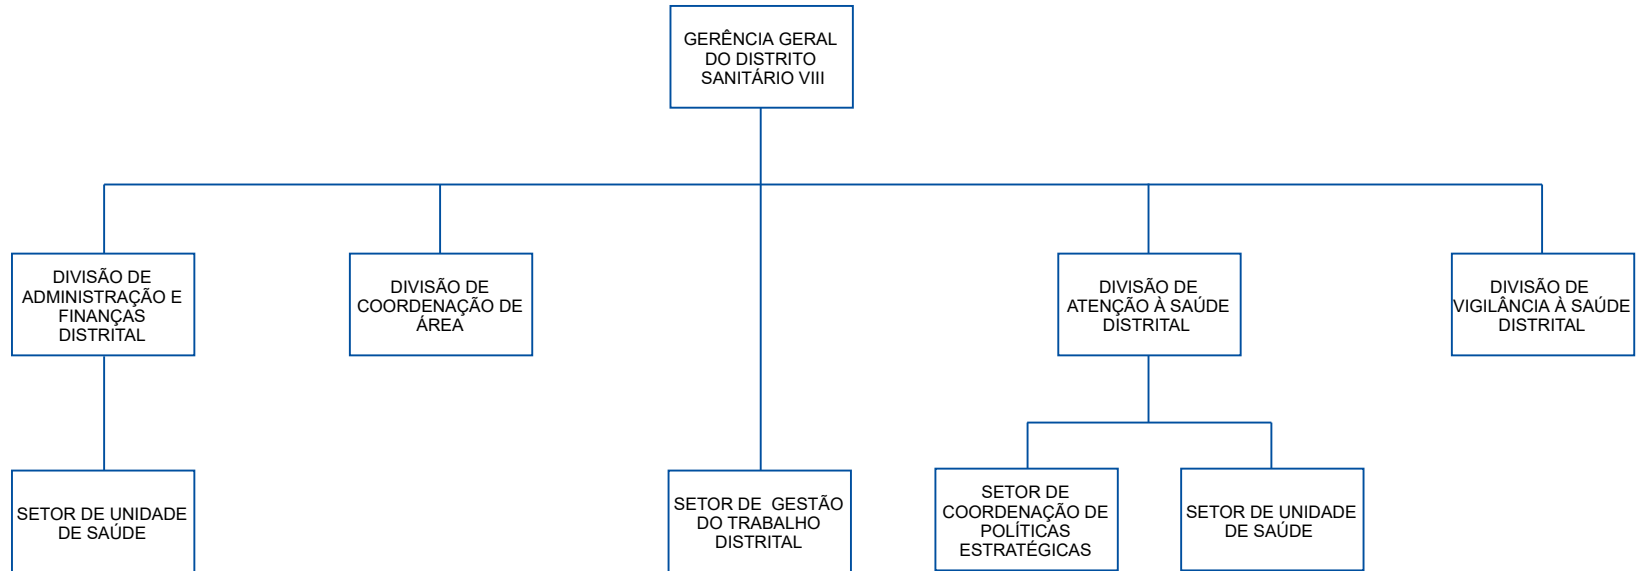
GERÊNCIA GERAL DO DISTRITO SANITÁRIO VIII

DIVISÃO DE ADMINISTRAÇÃO E FINANÇAS DISTRITAL

DIVISÃO DE COORDENAÇÃO DE ÁREA

DIVISÃO DE ATENÇÃO À SAÚDE DISTRITAL

DIVISÃO DE VIGILÂNCIA À SAÚDE DISTRITAL

SETOR DE UNIDADE DE SAÚDE

SETOR DE GESTÃO DO TRABALHO DISTRITAL

SETOR DE COORDENAÇÃO DE POLÍTICAS ESTRATÉGICAS

SETOR DE UNIDADE DE SAÚDE